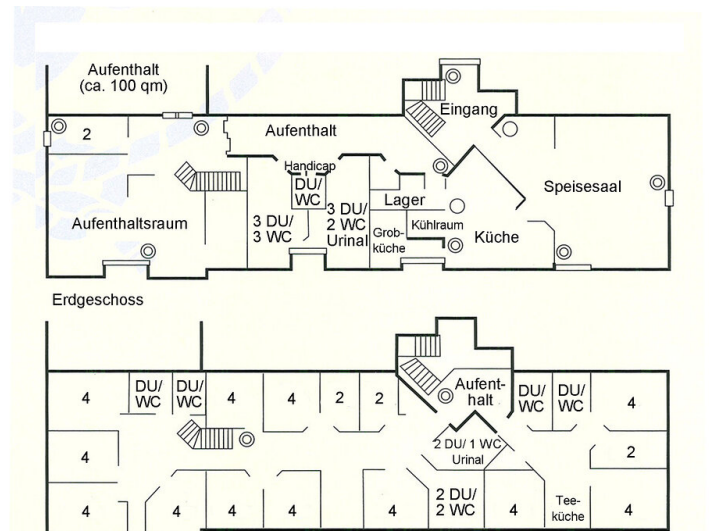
Aufenthalt (ca. 100 qm)

2

Aufenthalt

Eingang

Handicap

DU/ WC

3 DU/ 3 WC

3 DU/ 2 WC Urinal

Lager

Kühlraum

Grobküche

Küche

Speisesaal

Aufenthaltsraum

Erdgeschoss

4

DU/ WC

DU/ WC

4

4

2

2

Aufenthalt

DU/ WC

DU/ WC

4

4

2 DU/ 1 WC Urinal

2

4

4

4

4

2 DU/ 2 WC

4

Teeküche

4